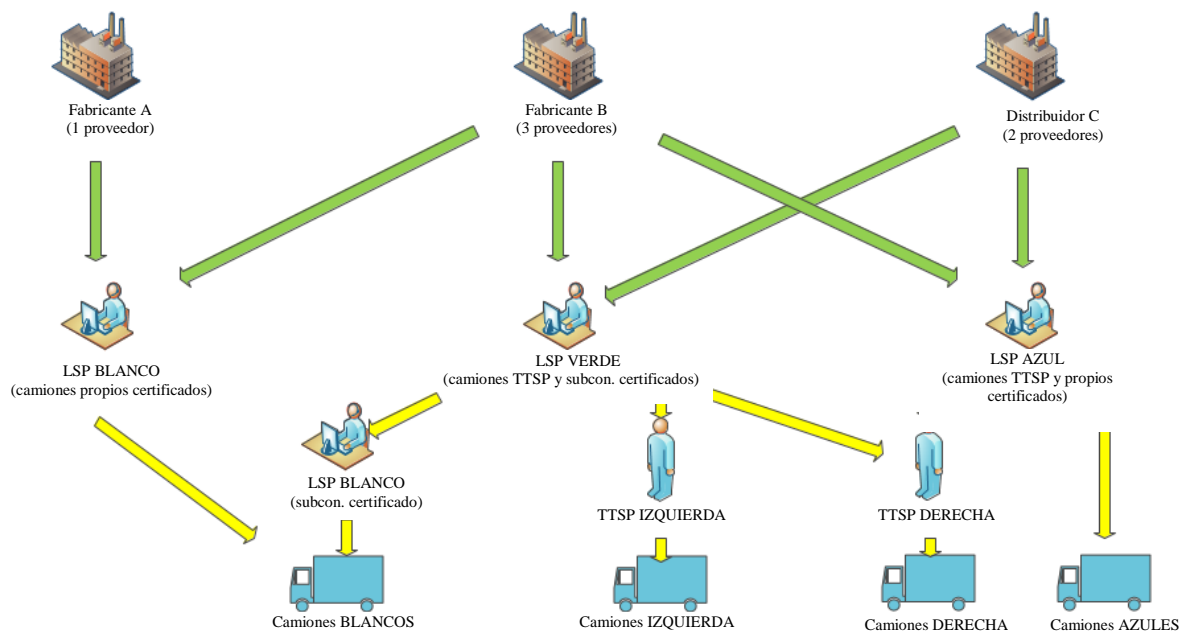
Fabricante A
(1 proveedor)

Fabricante B
(3 proveedores)

Distribuidor C
(2 proveedores)

LSP BLANCO
(camiones propios certificados)

LSP VERDE
(camiones TTSP y subcon. certificados)

LSP AZUL
(camiones TTSP y propios certificados)

LSP BLANCO
(subcon. certificado)

TTSP IZQUIERDA

TTSP DERECHA

Camiones BLANCOS

Camiones IZQUIERDA

Camiones DERECHA

Camiones AZULES